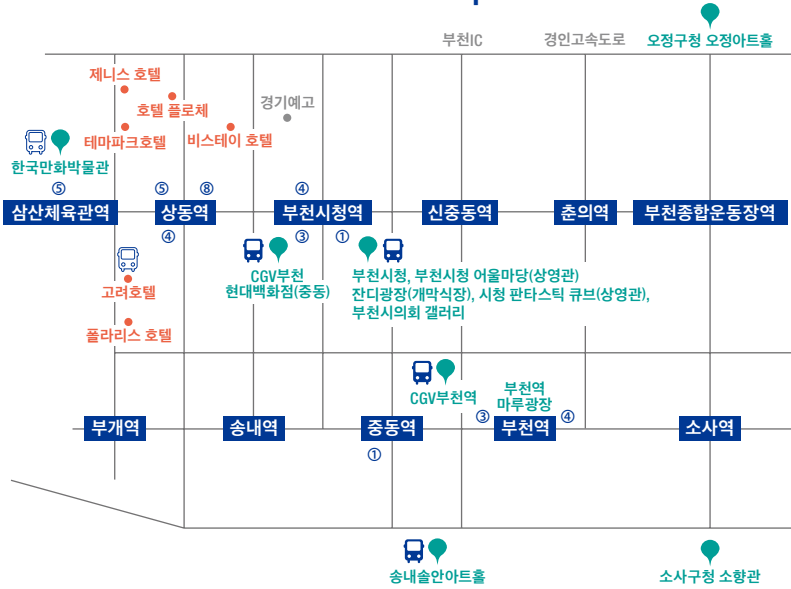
부천IC
경인고속도로
오정구청 오정아트홀
제니스 호텔
호텔 플로체
경기예고
테마파크호텔
비스테이 호텔
한국만화박물관
⑤
⑤
⑧
④
삼산체육관역
상동역
부천시청역
신중동역
춘의역
부천종합운동장역
④
③
①
CGV부천
현대백화점(중동)
부천시청, 부천시청 어울마당(상영관)
잔디광장(개막식장), 시청 판타스틱 큐브(상영관),
부천시의회 갤러리
고려호텔
폴라리스 호텔
CGV부천역
부천역
마루광장
③
④
부개역
송내역
중동역
부천역
소사역
①
송내솔안아트홀
소사구청 소향관